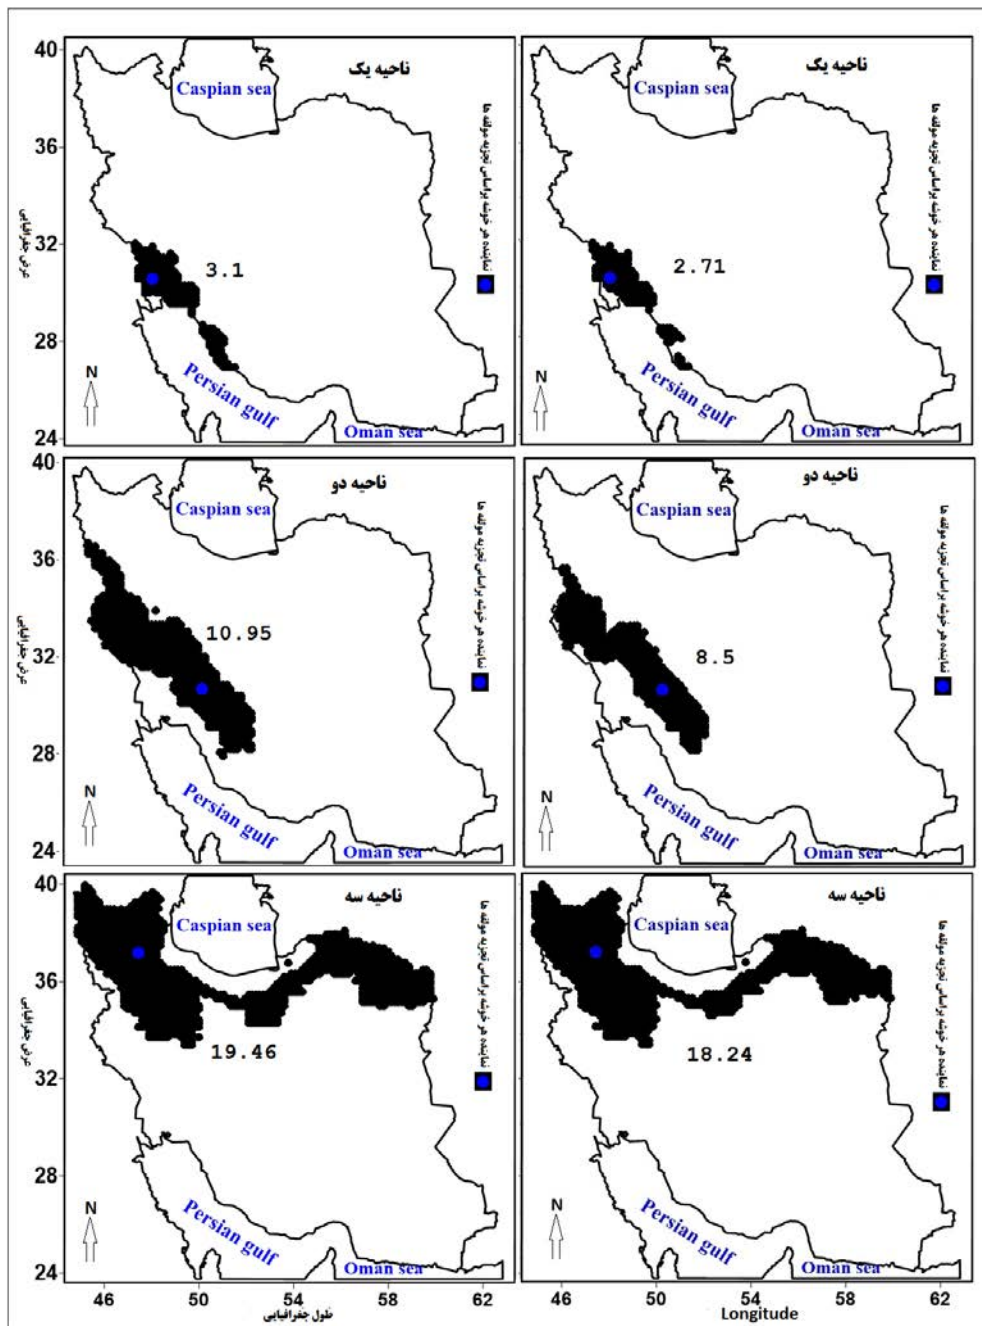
40
36
32
28
24

ناحیه یک
Caspian sea
3.1
N
Persian gulf
Oman sea
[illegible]

عرض جغرافیایی

ناحیه یک
Caspian sea
2.71
N
Persian gulf
Oman sea
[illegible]

40
36
32
28
24

ناحیه دو
Caspian sea
10.95
N
Persian gulf
Oman sea
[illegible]

عرض جغرافیایی

ناحیه دو
Caspian sea
8.5
N
Persian gulf
Oman sea
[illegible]

40
36
32
28
24

ناحیه سه
Caspian sea
19.46
N
Persian gulf
Oman sea
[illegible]

عرض جغرافیایی

ناحیه سه
Caspian sea
18.24
N
Persian gulf
Oman sea
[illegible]

46 50 54 58 62
طول جغرافیایی

46 50 54 58 62
Longitude